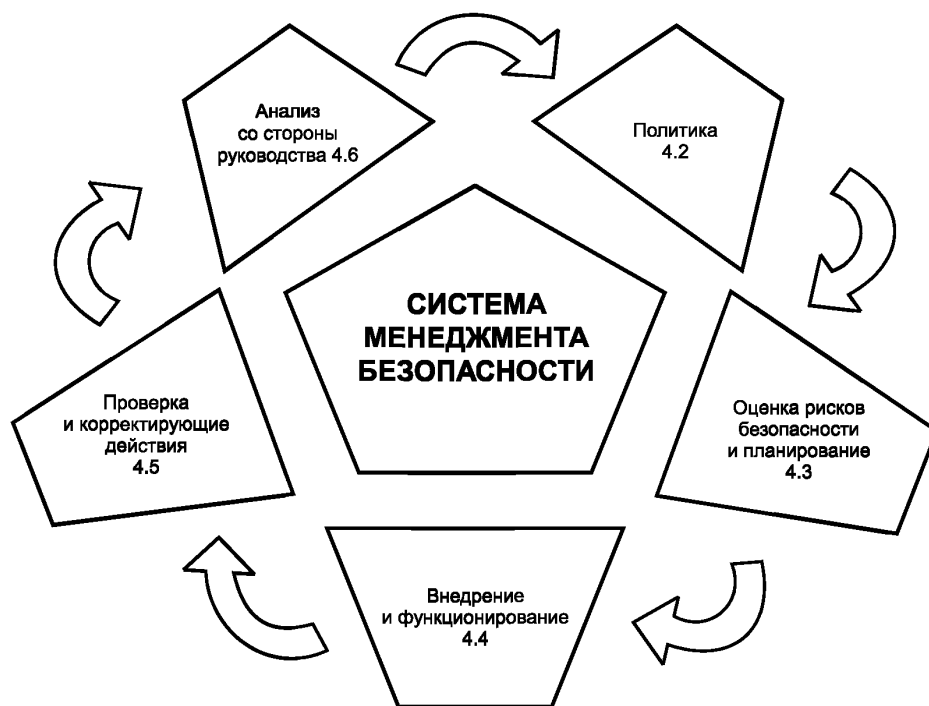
Анализ со стороны руководства 4.6

Политика 4.2

СИСТЕМА МЕНЕДЖМЕНТА БЕЗОПАСНОСТИ

Проверка и корректирующие действия 4.5

Оценка рисков безопасности и планирование 4.3

Внедрение и функционирование 4.4